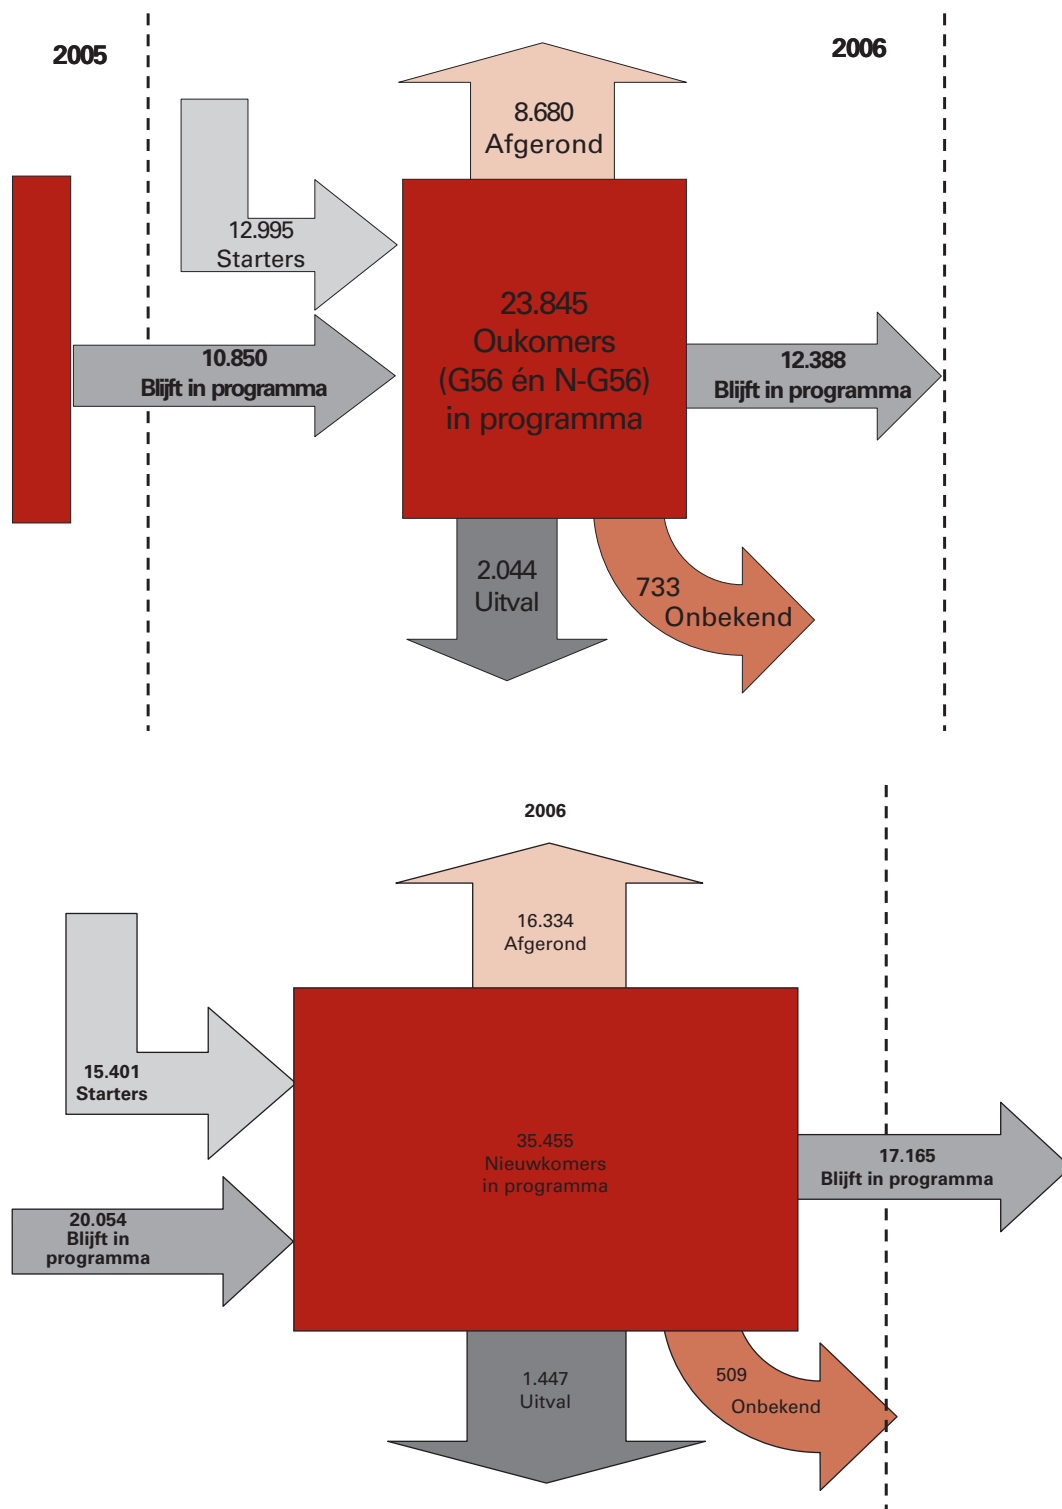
2005

2006

8.680
Afgerond

12.995
Starters

23.845
Oukomers
(G56 én N-G56)
in programma

10.850
Blijft in programma

12.388
Blijft in programma

2.044
Uitval

733
Onbekend

2006

16.334
Afgerond

15.401
Starters

35.455
Nieuwkomers
in programma

17.165
Blijft in programma

20.054
Blijft in
programma

1.447
Uitval

509
Onbekend